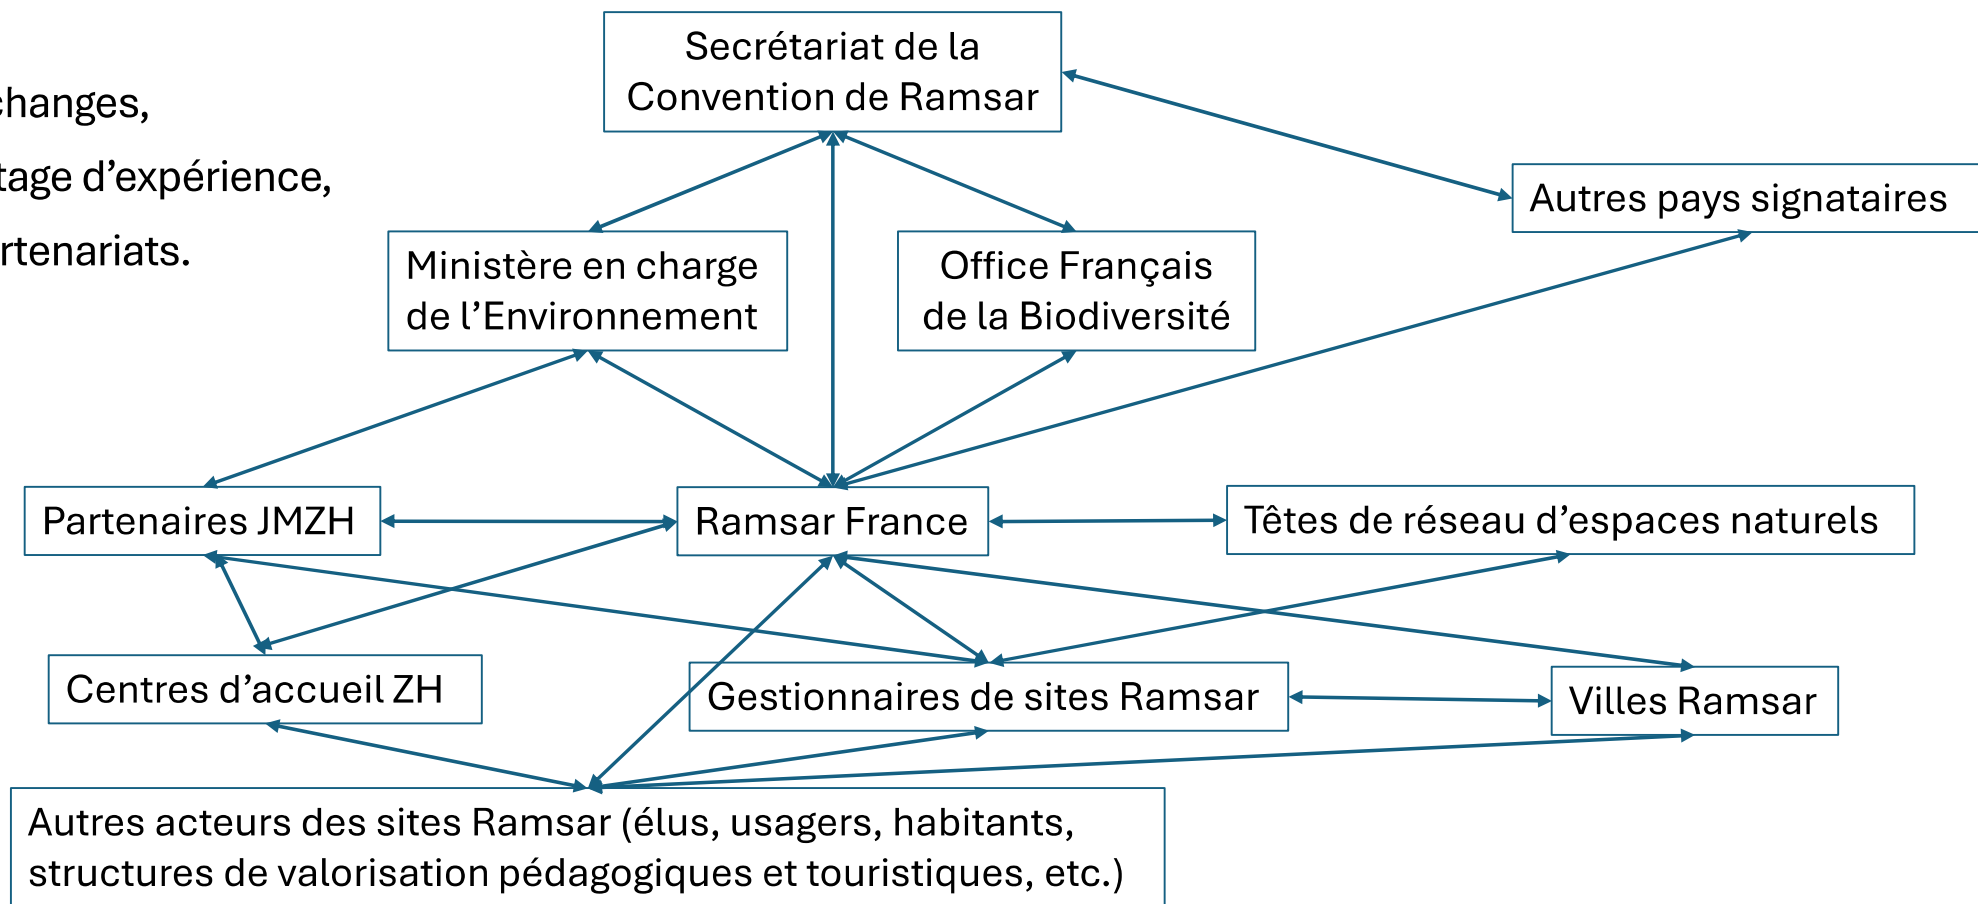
changes,
tage d'expérience,
rtenariats.

Secrétariat de la Convention de Ramsar

Autres pays signataires

Ministère en charge de l'Environnement

Office Français de la Biodiversité

Partenaires JMZH

Ramsar France

Têtes de réseau d'espaces naturels

Centres d'accueil ZH

Gestionnaires de sites Ramsar

Villes Ramsar

Autres acteurs des sites Ramsar (élus, usagers, habitants, structures de valorisation pédagogiques et touristiques, etc.)